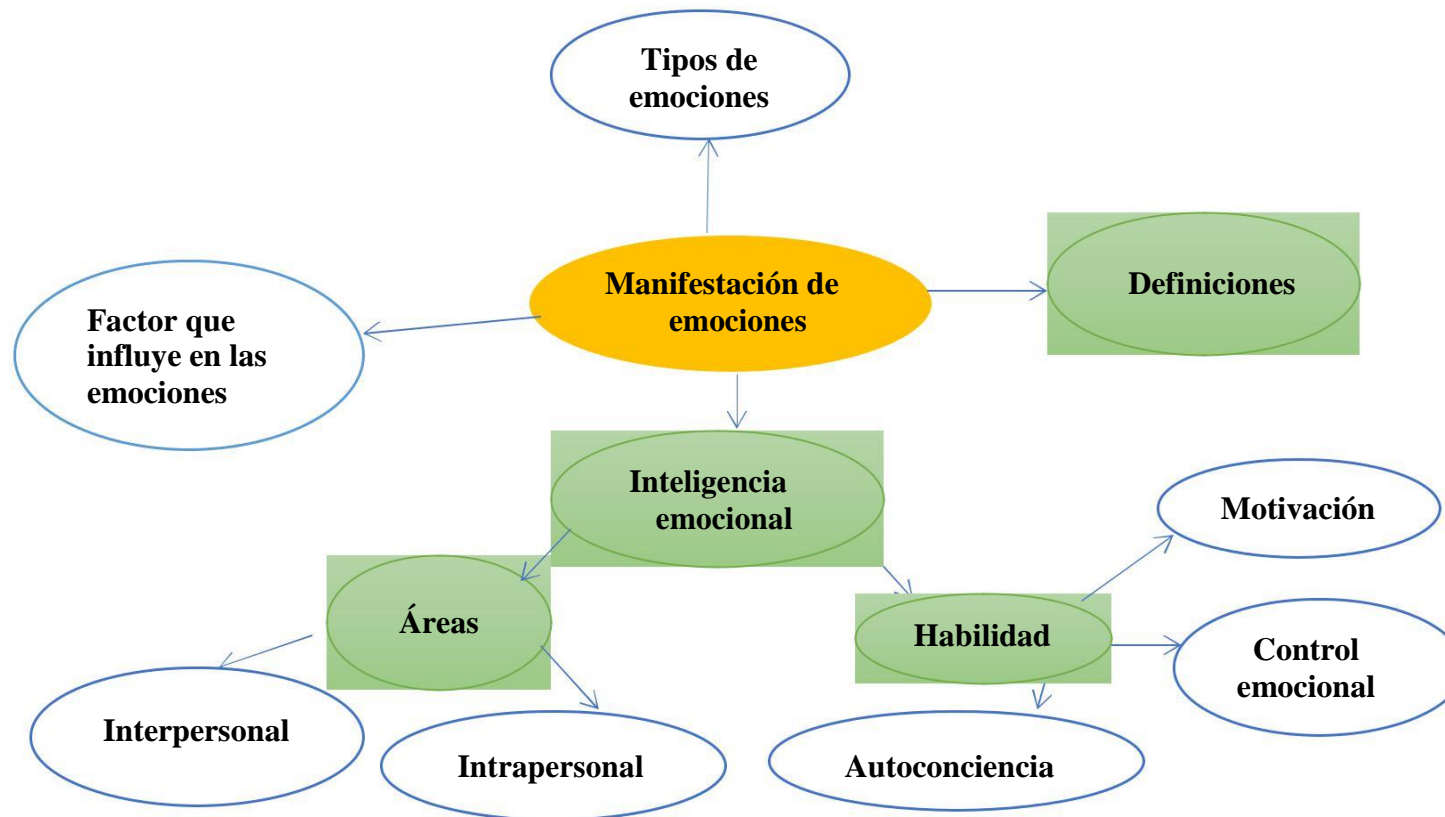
Tipos de emociones

Factor que influye en las emociones

Manifestación de emociones

Definiciones

Inteligencia emocional

Áreas

Interpersonal

Intrapersonal

Habilidad

Motivación

Control emocional

Autoconciencia